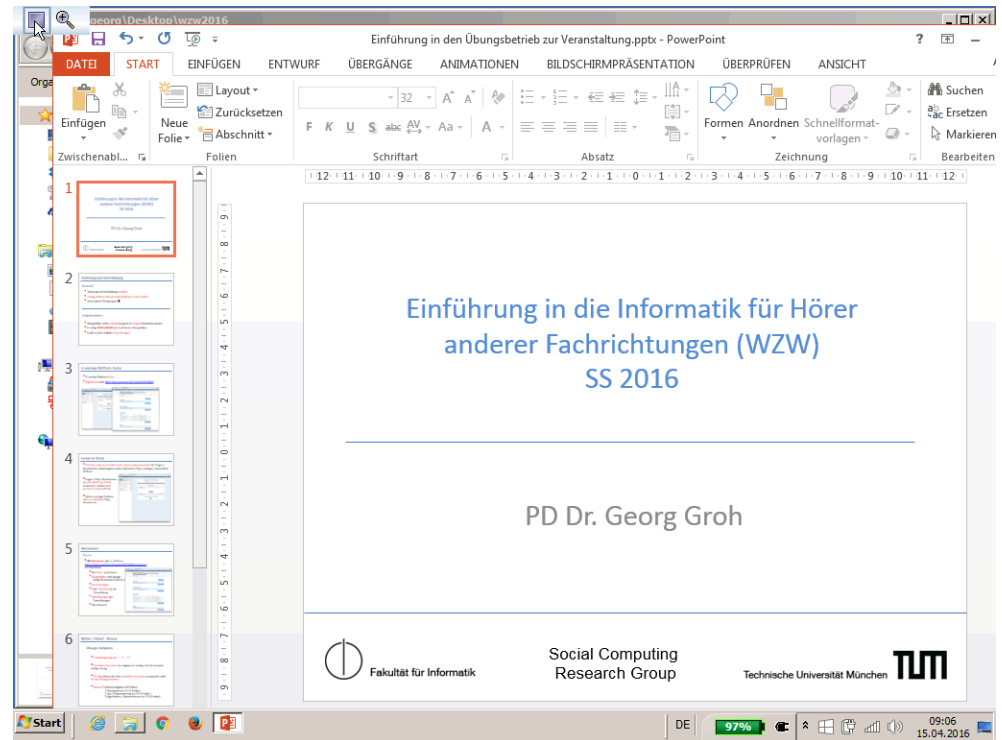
georg\Desktop\wzw2016

Einführung in den Übungsbetrieb zur Veranstaltung.pptx - PowerPoint

? 

DATEI START EINFÜGEN ENTWURF ÜBERGÄNGE ANIMATIONEN BILDSCHIRMPRÄSENTATION ÜBERPRÜFEN ANSICHT

Einfügen
Neue Folie
Layout
Zurücksetzen
Abschnitt
32
F K U S abc AV Aa A
Formen Anordnen Schnellformatvorlagen
Suchen
Ersetzen
Markieren
Zwischenabl... Folien Schriftart Absatz Zeichnung Bearbeiten

Orga

1
2
3
4
5
6

12 11 10 9 8 7 6 5 4 3 2 1 0 1 2 3 4 5 6 7 8 9 10 11 12

Einführung in die Informatik für Hörer anderer Fachrichtungen (WZW)
SS 2016

PD Dr. Georg Groh

Fakultät für Informatik

Social Computing Research Group

Technische Universität München

TUM

Start

DE 97% 09:06 15.04.2016